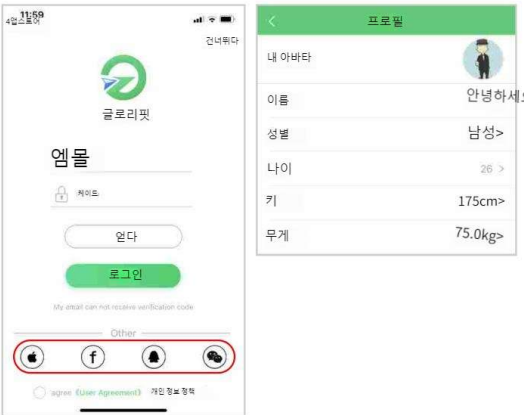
11:59
4압스토어

건너뛰다

글로리핏

엠몰

케이드

얻다

로그인

My email can not receive verification code

Other

agree 《User Agreement》 개인 정보 정책

<

프로필

내 아바타

이름

안녕하세

성별

남성>

나이

26 >

키

175cm>

무게

75.0kg>